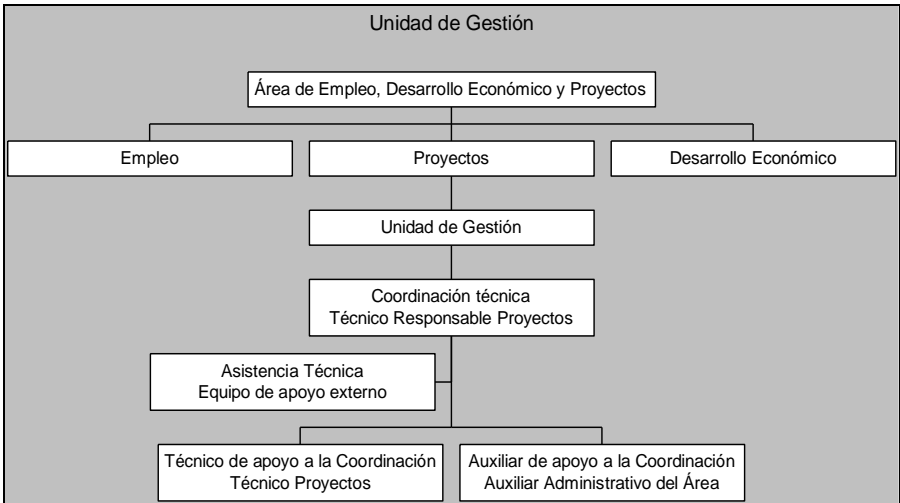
Unidad de Gestión

Área de Empleo, Desarrollo Económico y Proyectos

Empleo

Proyectos

Desarrollo Económico

Unidad de Gestión

Coordinación técnica
Técnico Responsable Proyectos

Asistencia Técnica
Equipo de apoyo externo

Técnico de apoyo a la Coordinación
Técnico Proyectos

Auxiliar de apoyo a la Coordinación
Auxiliar Administrativo del Área